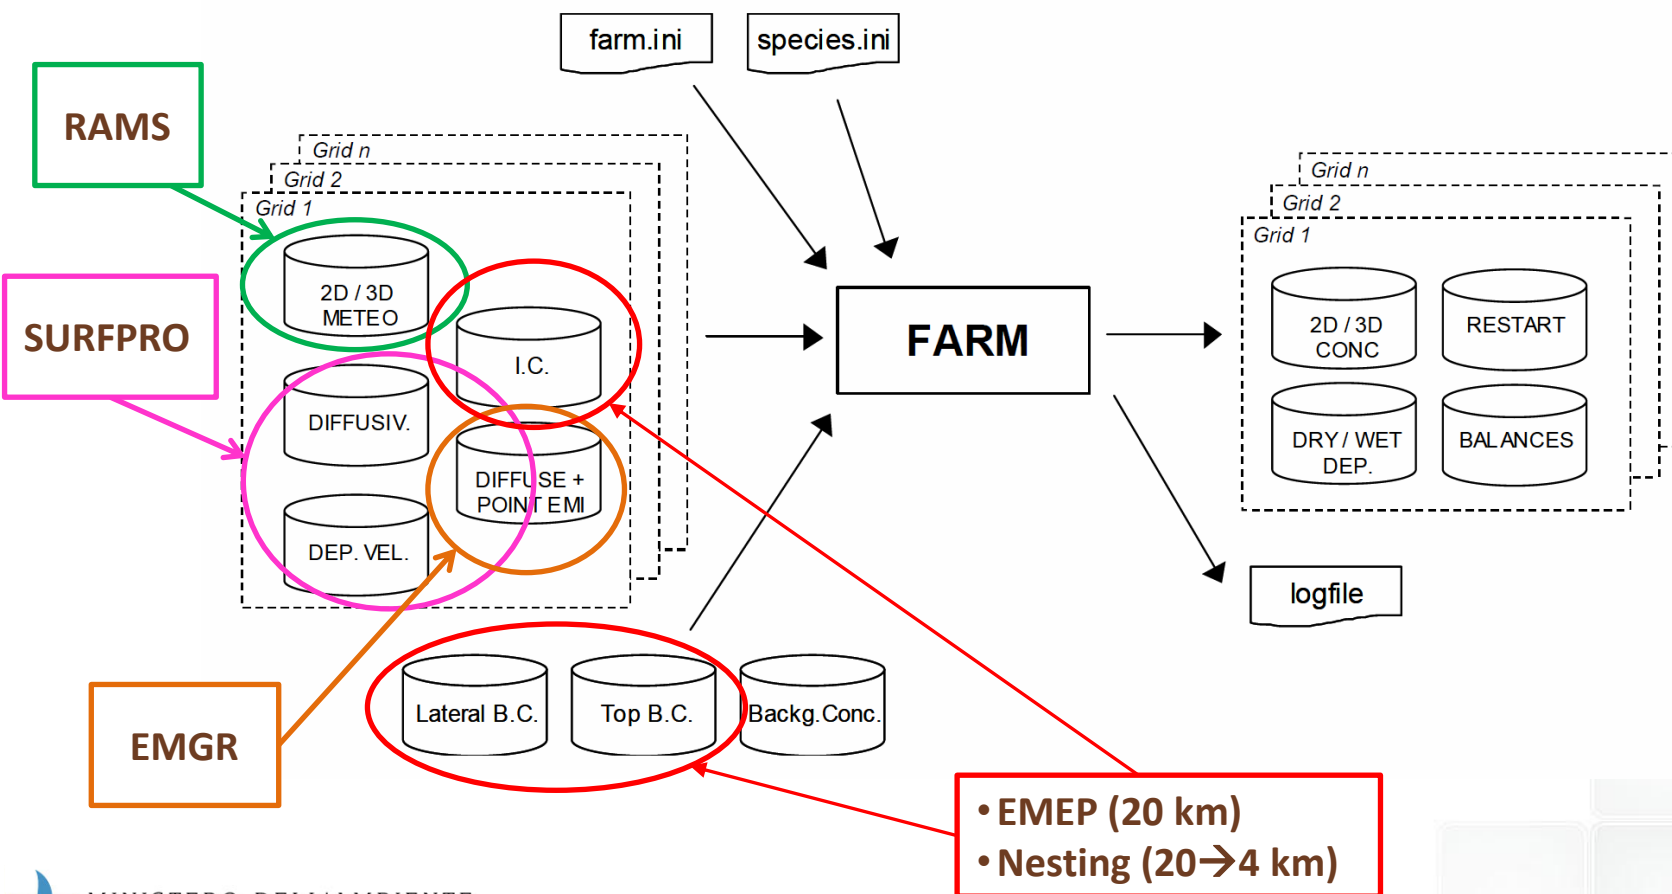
farm.ini

species.ini

RAMS

Grid n

Grid 2

Grid 1

2D / 3D METEO

SURFPRO

I.C.

DIFFUSIV.

DIFFUSE + POINT EMI

DEP. VEL.

EMGR

FARM

Grid n

Grid 2

Grid 1

2D / 3D CONC

RESTART

DRY / WET DEP.

BALANCES

logfile

Lateral B.C.

Top B.C.

Backg.Conc.

• EMEP (20 km)
• Nesting (20→4 km)

MINISTERO DELL'AMBIENTE